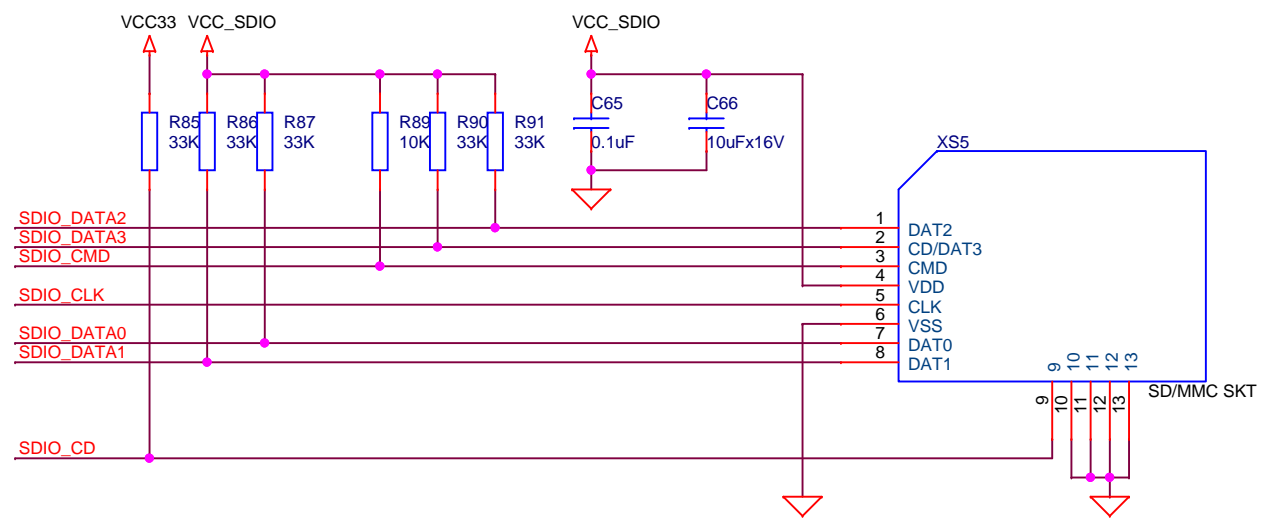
VCC33 VCC_SDIO

VCC_SDIO

R85 33K
R86 33K
R87 33K
R89 10K
R90 33K
R91 33K

C65 0.1uF
C66 10uFx16V

XS5

SDIO_DATA2
SDIO_DATA3
SDIO_CMD
SDIO_CLK
SDIO_DATA0
SDIO_DATA1
SDIO_CD

1 DAT2
2 CD/DAT3
3 CMD
4 VDD
5 CLK
6 VSS
7 DAT0
8 DAT1

9 10 11 12 13

SD/MMC SKT

9 10 11 12 13